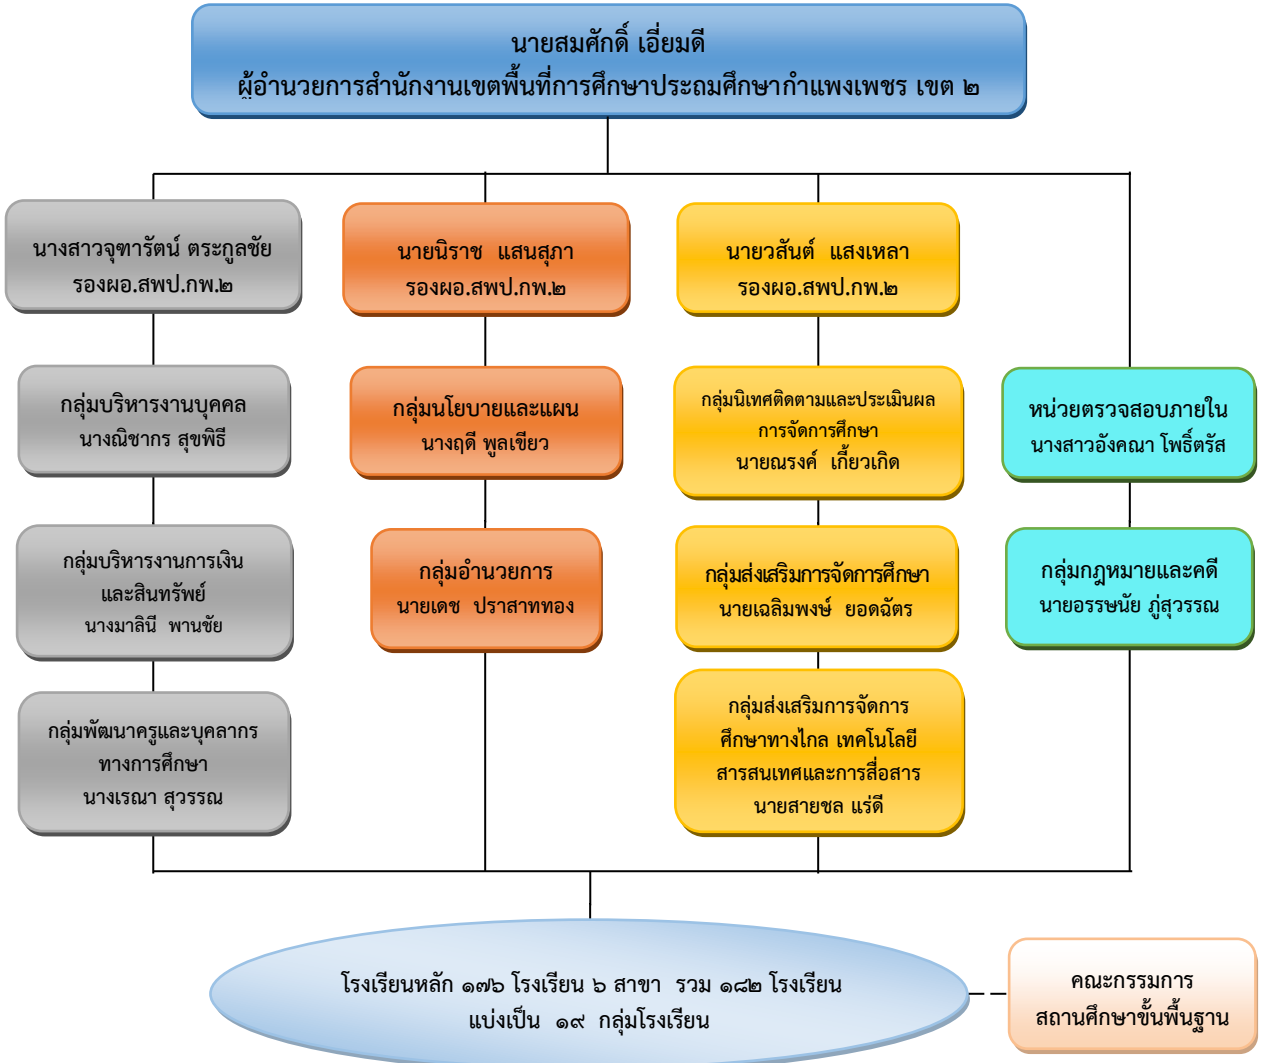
นายสมศักดิ์ เอี่ยมดี
ผู้อำนวยการสำนักงานเขตพื้นที่การศึกษาประถมศึกษากำแพงเพชร เขต ๒

นางสาวจุฑารัตน์ ตระกูลชัย
รองผอ.สพป.กพ.๒

กลุ่มบริหารงานบุคคล
นางณิชากร สุขพิธี

กลุ่มบริหารงานการเงิน และสินทรัพย์
นางมาลินี พานชัย

กลุ่มพัฒนาครูและบุคลากรทางการศึกษา
นางเรณา สุวรรณ

นายนิราช แสนสุภา
รองผอ.สพป.กพ.๒

กลุ่มนโยบายและแผน
นางฤดี พูลเขียว

กลุ่มอำนวยการ
นายเดช ปราสาททอง

นายวสันต์ แสงเหลา
รองผอ.สพป.กพ.๒

กลุ่มนิเทศติดตามและประเมินผลการจัดการศึกษา
นายณรงค์ เกี้ยวเกิด

กลุ่มส่งเสริมการจัดการศึกษา
นายเฉลิมพงษ์ ยอดฉัตร

กลุ่มส่งเสริมการจัดการศึกษาทางไกล เทคโนโลยีสารสนเทศและการสื่อสาร
นายสายชล แร่ดี

หน่วยตรวจสอบภายใน
นางสาวอังคณา โพธิ์ตรัส

กลุ่มกฎหมายและคดี
นายอรรษนัย ภู่สุวรรณ

โรงเรียนหลัก ๑๗๖ โรงเรียน ๖ สาขา รวม ๑๘๒ โรงเรียน
แบ่งเป็น ๑๙ กลุ่มโรงเรียน

คณะกรรมการ
สถานศึกษาขั้นพื้นฐาน